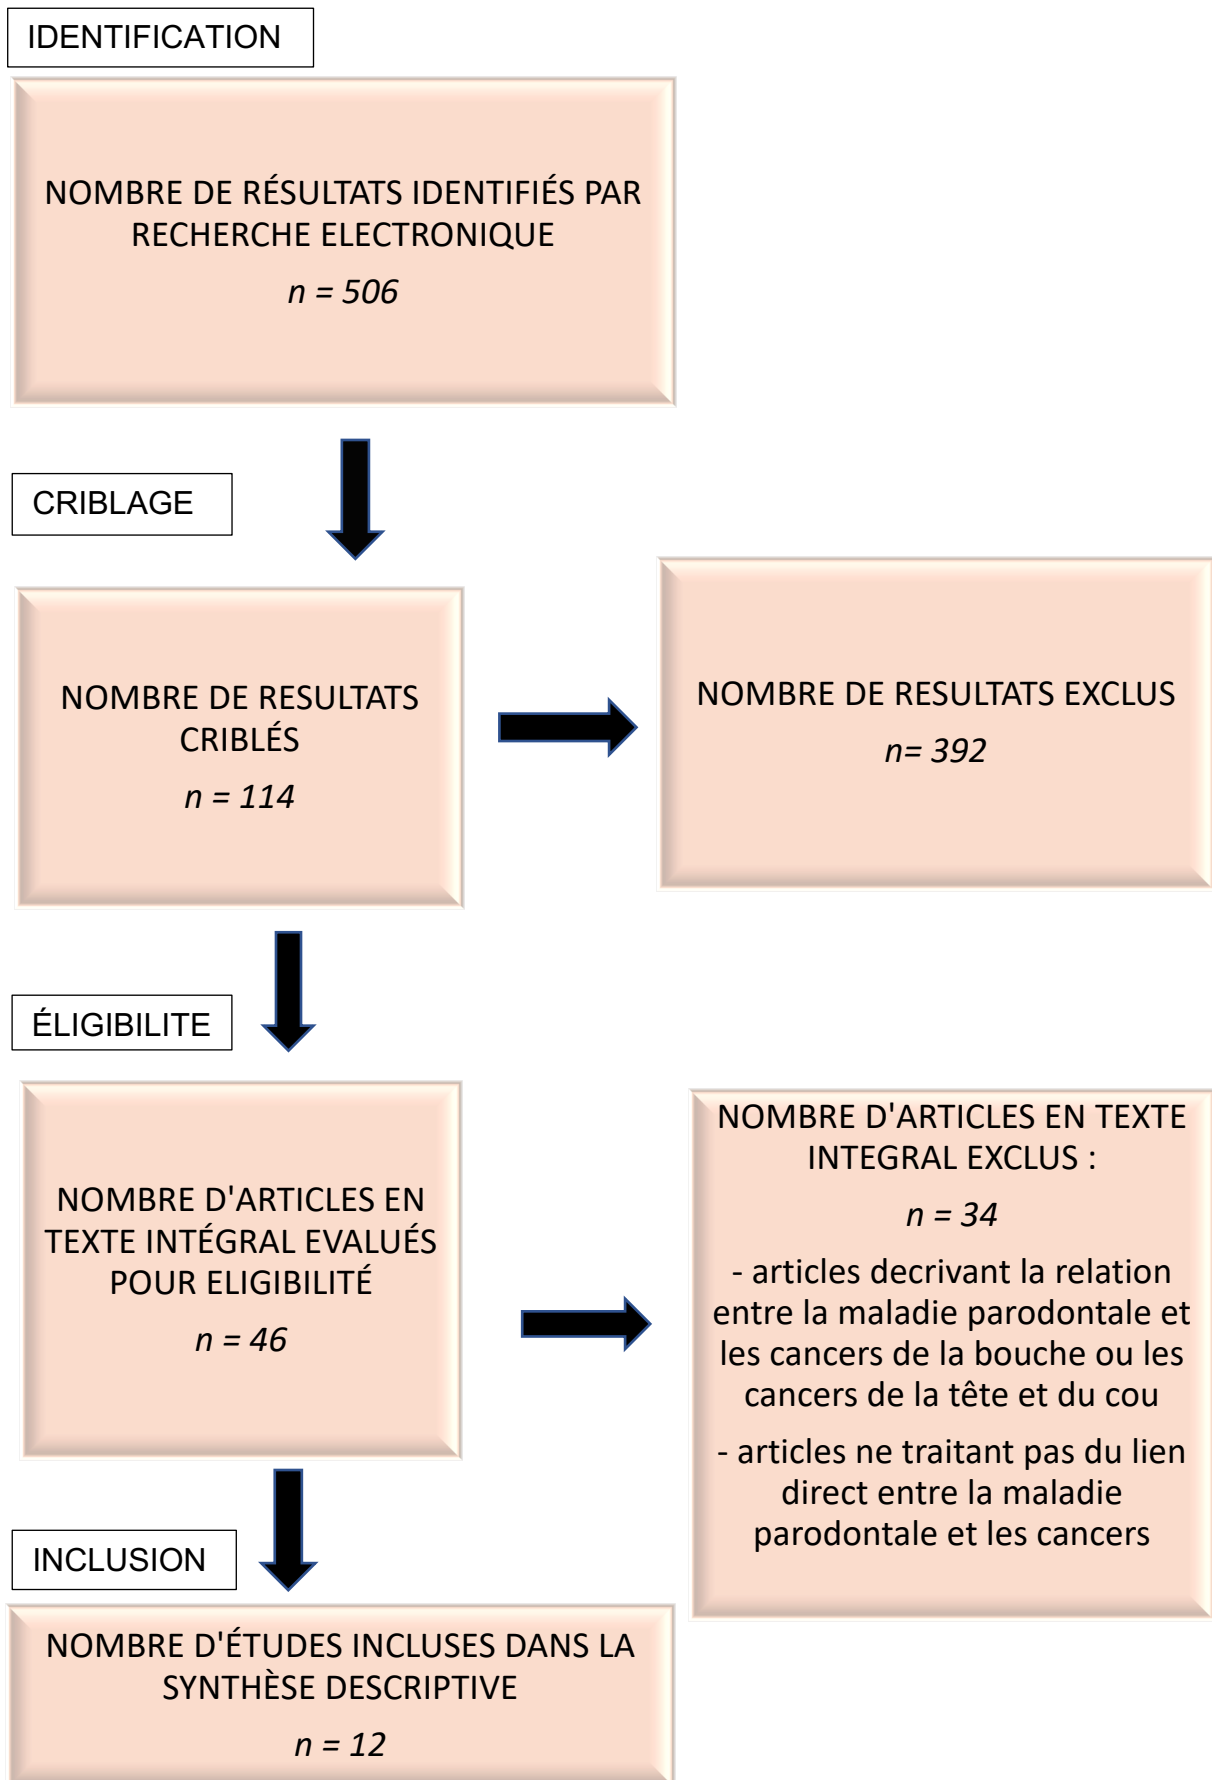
IDENTIFICATION

NOMBRE DE RÉSULTATS IDENTIFIÉS PAR RECHERCHE ELECTRONIQUE

*n = 506*

CRIBLAGE

NOMBRE DE RESULTATS CRIBLÉS

*n = 114*

NOMBRE DE RESULTATS EXCLUS

*n= 392*

ÉLIGIBILITE

NOMBRE D'ARTICLES EN TEXTE INTÉGRAL EVALUÉS POUR ELIGIBILITÉ

*n = 46*

NOMBRE D'ARTICLES EN TEXTE INTEGRAL EXCLUS :

*n = 34*

- articles decrivant la relation entre la maladie parodontale et les cancers de la bouche ou les cancers de la tête et du cou

- articles ne traitant pas du lien direct entre la maladie parodontale et les cancers

INCLUSION

NOMBRE D'ÉTUDES INCLUSES DANS LA SYNTHÈSE DESCRIPTIVE

*n = 12*